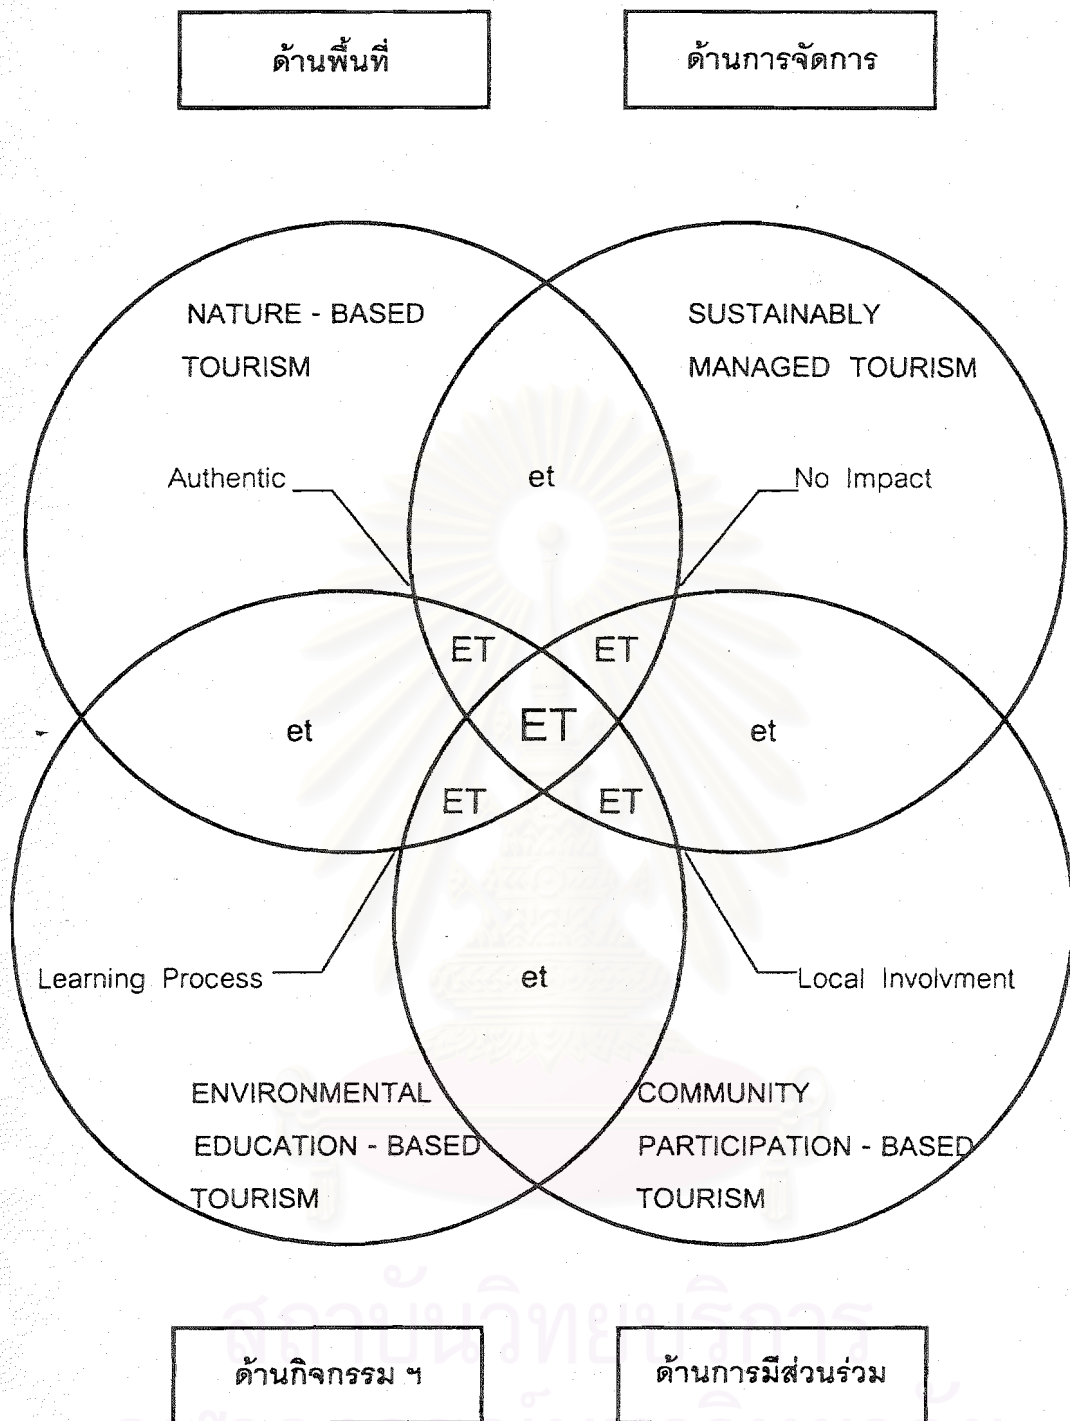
ด้านพื้นที่

ด้านการจัดการ

NATURE - BASED TOURISM

SUSTAINABLY MANAGED TOURISM

Authentic

et

No Impact

ET

ET

et

ET

et

ET

ET

Learning Process

et

Local Involvment

ENVIRONMENTAL EDUCATION - BASED TOURISM

COMMUNITY PARTICIPATION - BASED TOURISM

ด้านกิจกรรม ฯ

ด้านการมีส่วนร่วม